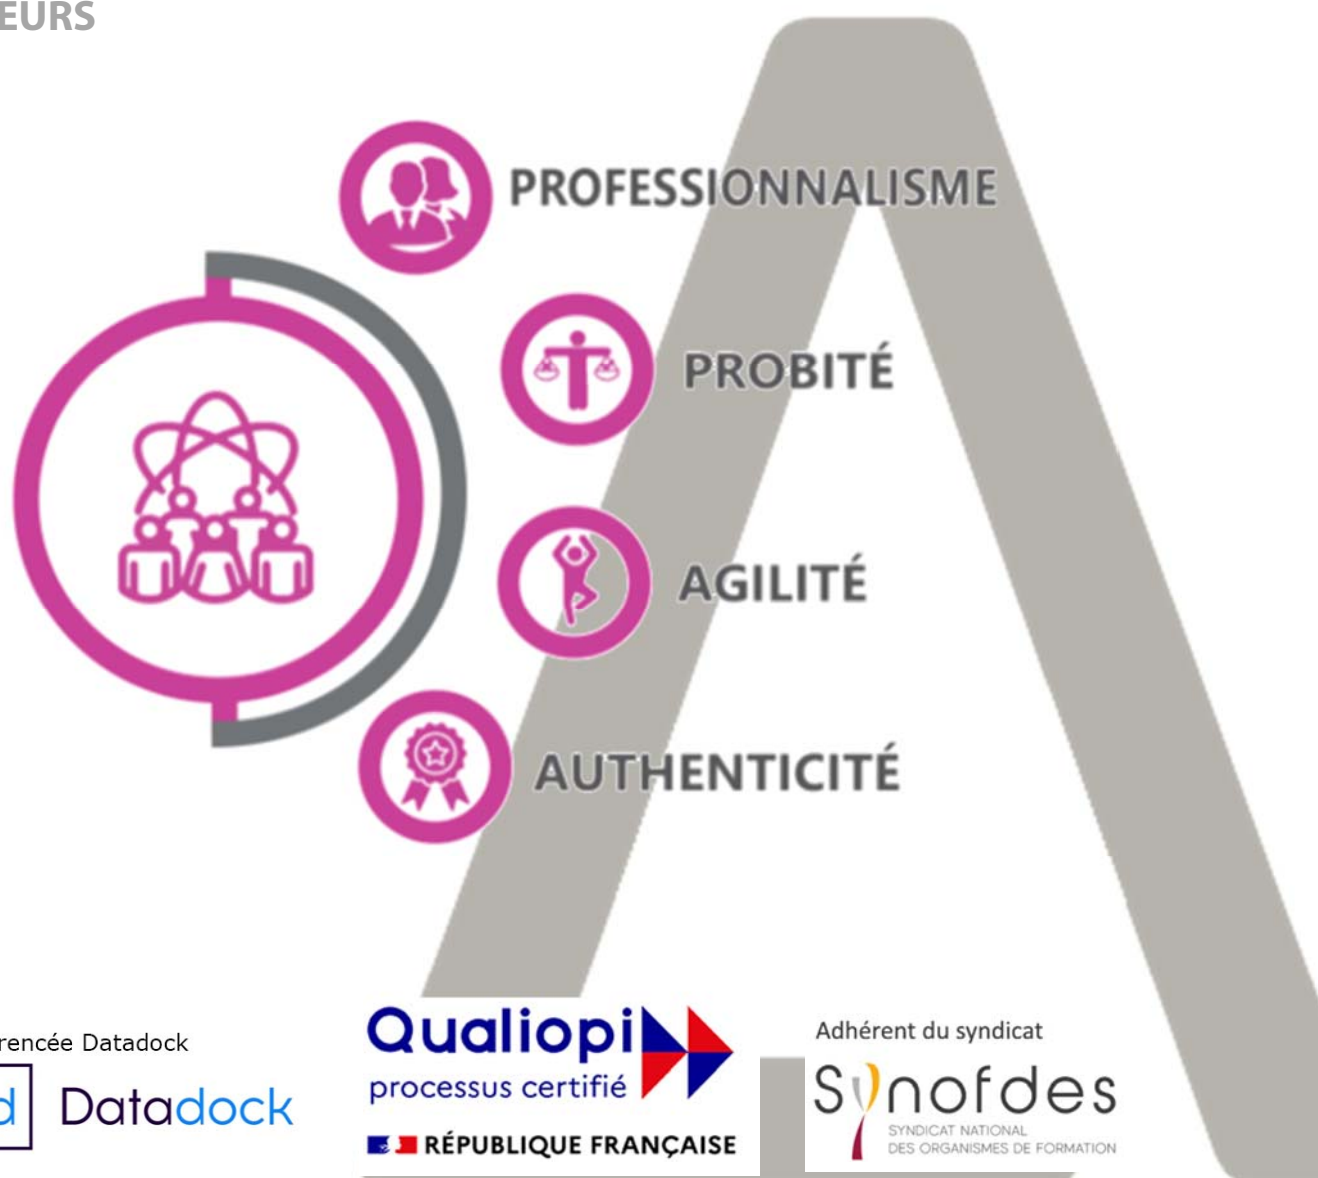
EURS

PROFESSIONNALISME

PROBITÉ

AGILITÉ

AUTHENTICITÉ

rencée Datadock

d Datadock

Qualiopi
processus certifié
RÉPUBLIQUE FRANÇAISE

Adhérent du syndicat
Synofdes
SYNDICAT NATIONAL
DES ORGANISMES DE FORMATION